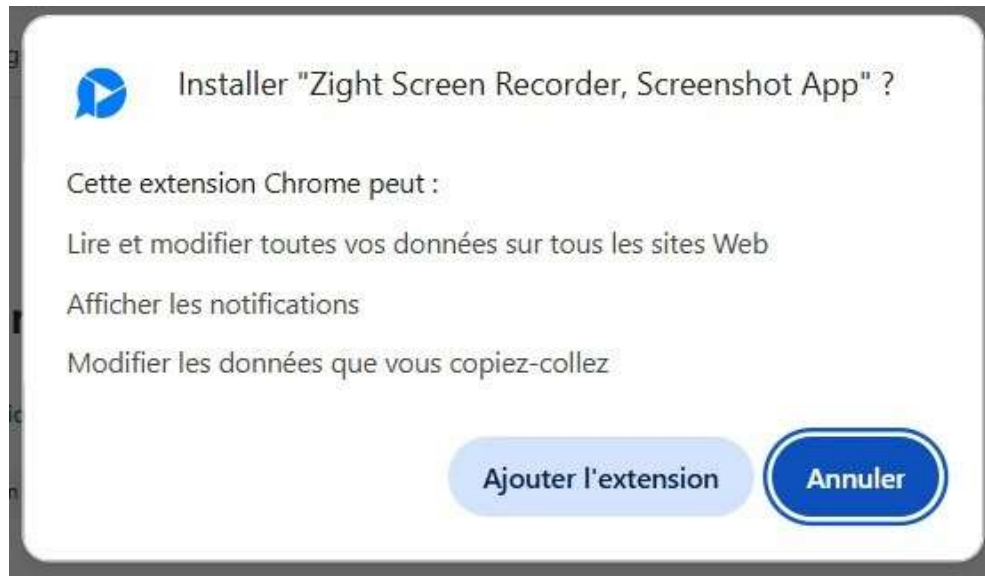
Installer "Zight Screen Recorder, Screenshot App" ?

Cette extension Chrome peut :

Lire et modifier toutes vos données sur tous les sites Web

Afficher les notifications

Modifier les données que vous copiez-collez

Ajouter l'extension

Annuler